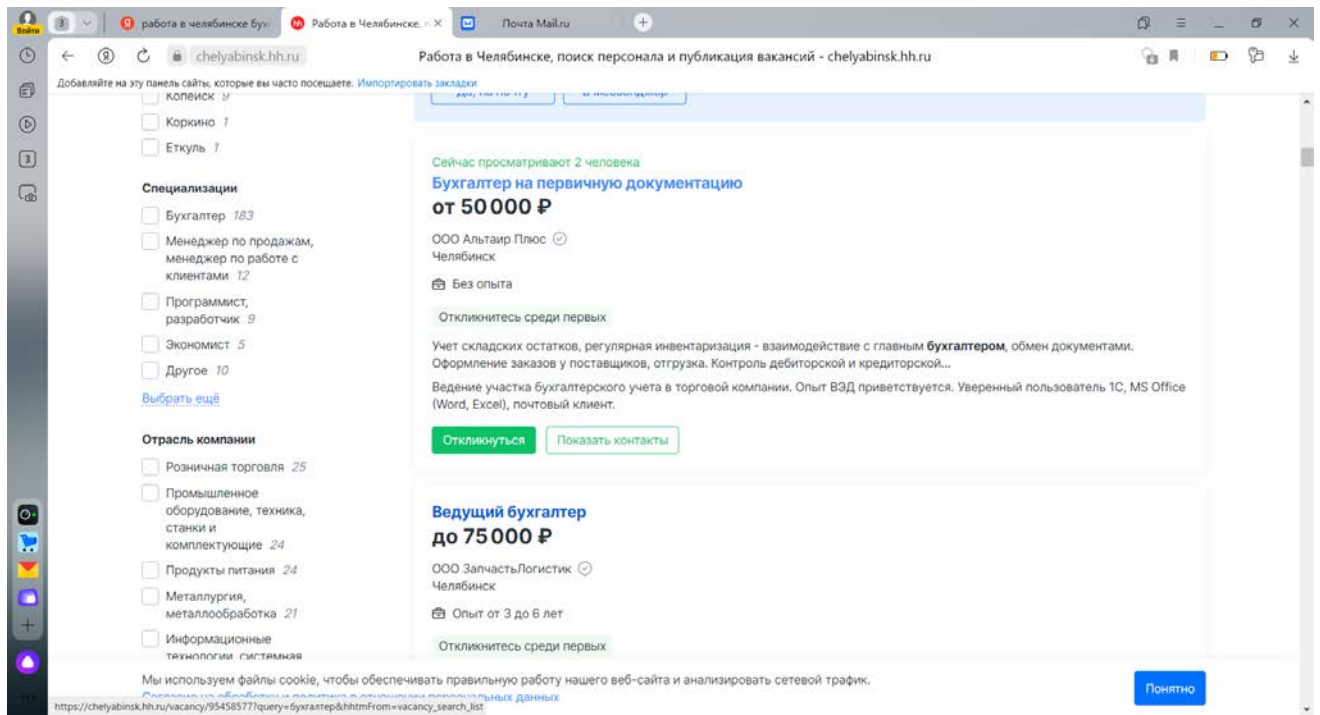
Войти
3
работа в челябинске бух
Работа в Челябинске, ×
Почта Mail.ru
chelyabinsk.hh.ru
Работа в Челябинске, поиск персонала и публикация вакансий - chelyabinsk.hh.ru
Добавляйте на эту панель сайты, которые вы часто посещаете. Импортировать закладки

Копейск 9
Коркино 1
Еткуль 1

Специализации
Бухгалтер 183
Менеджер по продажам, менеджер по работе с клиентами 12
Программист, разработчик 9
Экономист 5
Другое 10
Выбрать ещё

Отрасль компании
Розничная торговля 25
Промышленное оборудование, техника, станки и комплектующие 24
Продукты питания 24
Металлургия, металлообработка 21
Информационные технологии, системная

Сейчас просматривают 2 человека
Бухгалтер на первичную документацию
от 50 000 ₽
ООО Альтаир Плюс
Челябинск
Без опыта
Откликнитесь среди первых
Учет складских остатков, регулярная инвентаризация - взаимодействие с главным бухгалтером, обмен документами. Оформление заказов у поставщиков, отгрузка. Контроль дебиторской и кредиторской...
Ведение участка бухгалтерского учета в торговой компании. Опыт ВЭД приветствуется. Уверенный пользователь 1С, MS Office (Word, Excel), почтовый клиент.
Откликнуться
Показать контакты

Ведущий бухгалтер
до 75 000 ₽
ООО ЗапчастьЛогистик
Челябинск
Опыт от 3 до 6 лет
Откликнитесь среди первых

Мы используем файлы cookie, чтобы обеспечивать правильную работу нашего веб-сайта и анализировать сетевой трафик.
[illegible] персональных данных
Понятно
https://chelyabinsk.hh.ru/vacancy/95458577?query=бухгалтер&hhtmFrom=vacancy_search_list